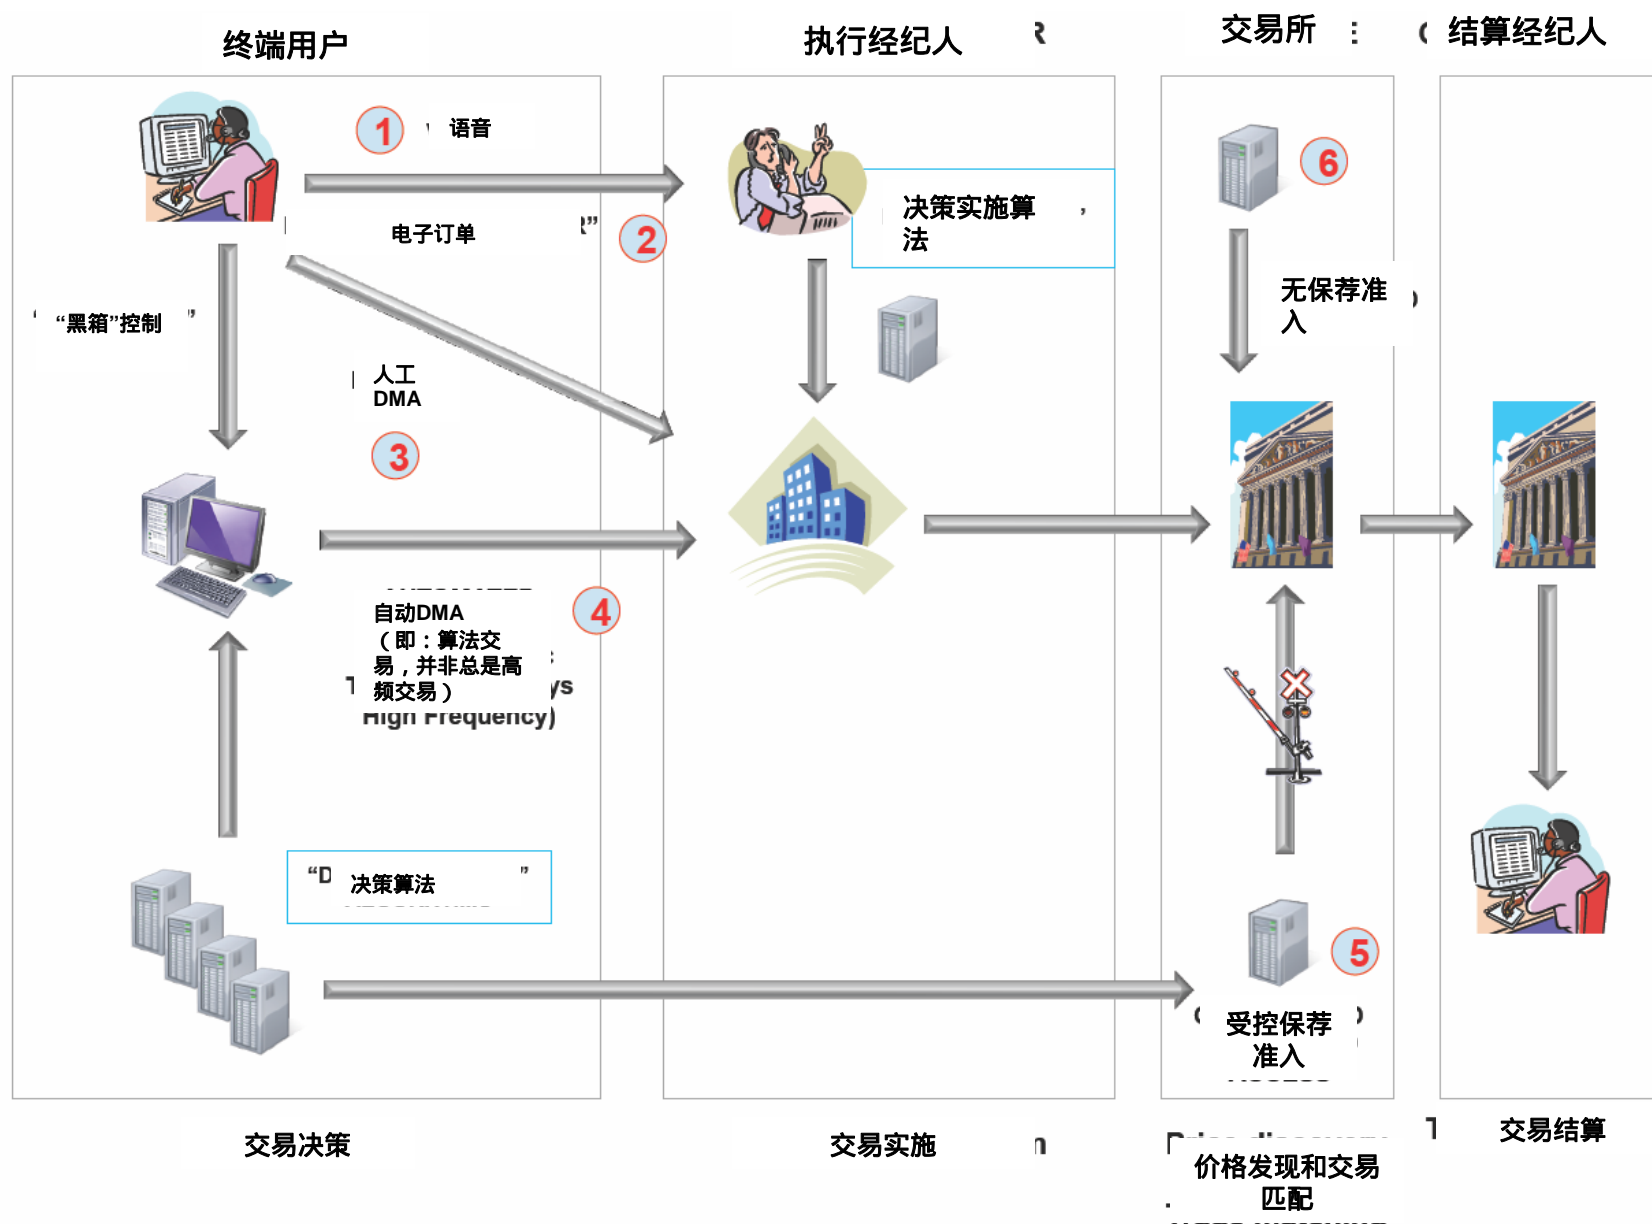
终端用户

执行经纪人

交易所

结算经纪人

1

语音

电子订单

2

决策实施算法

6

无保荐准入

“黑箱”控制

人工 DMA

3

自动DMA（即：算法交易，并非总是高频交易）

4

High Frequency)

“D 决策算法 ”

5

受控保荐准入

交易决策

交易实施

价格发现和交易匹配

交易结算